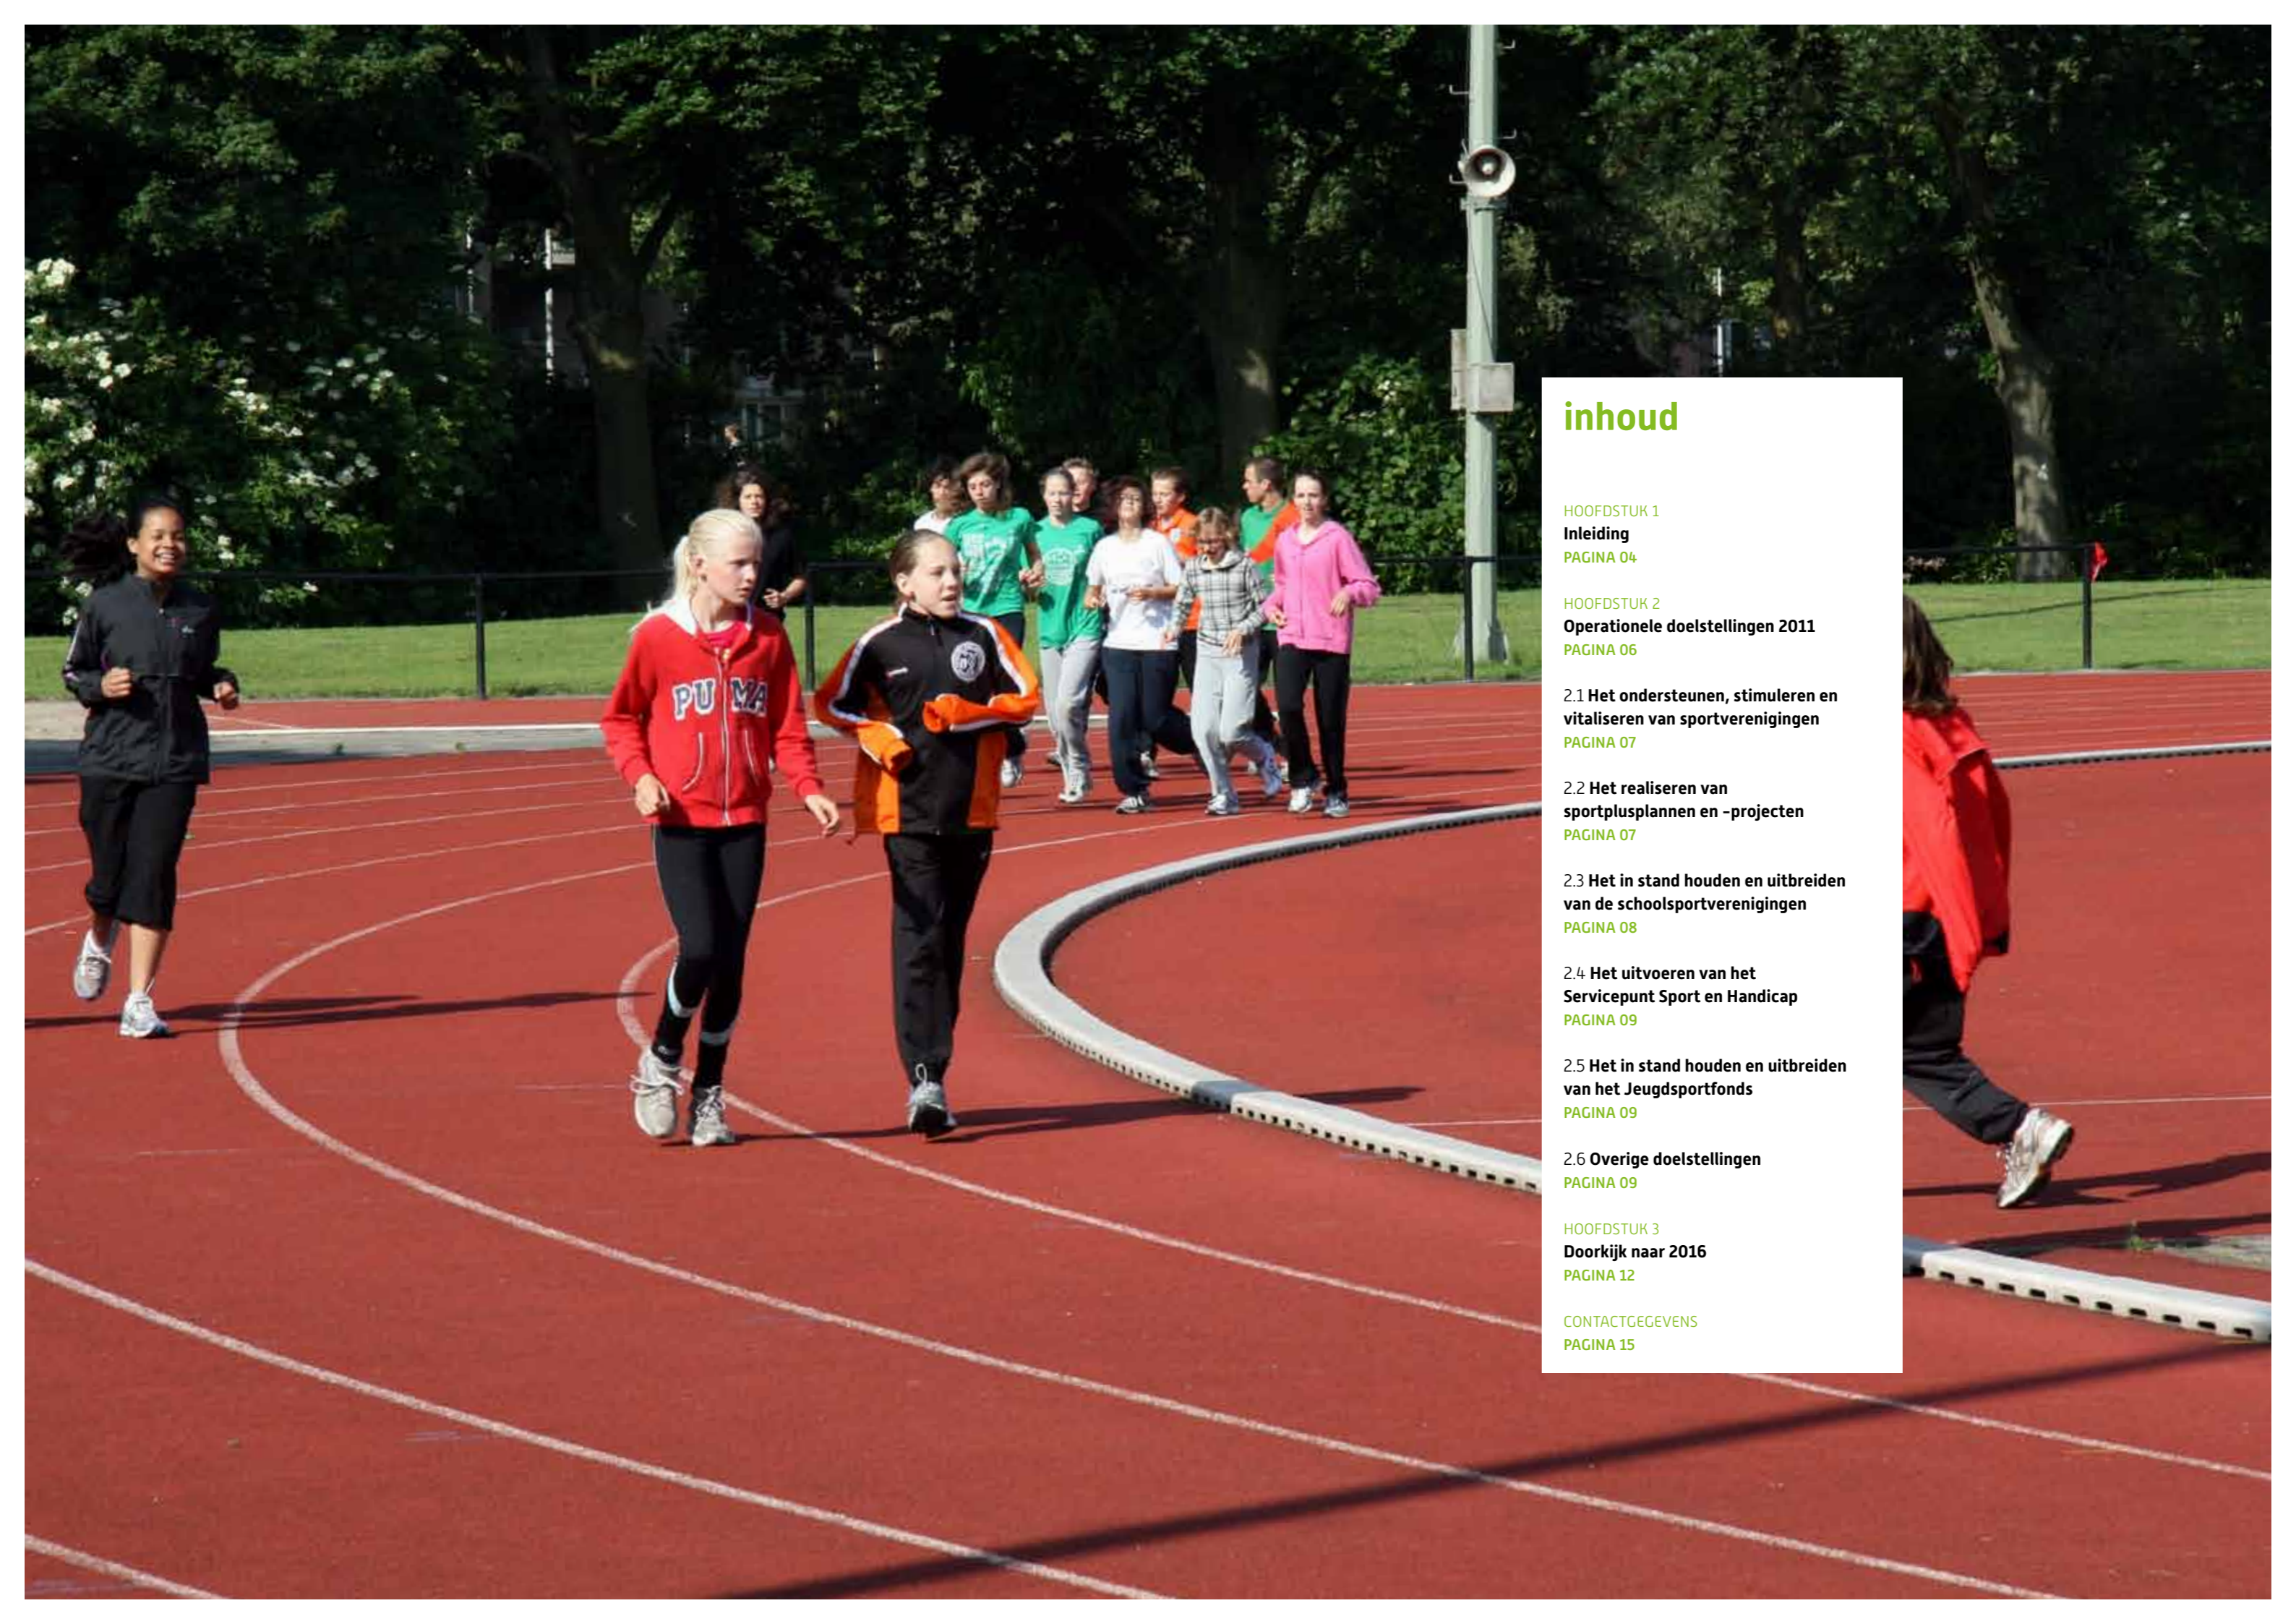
PUMA

inhoud

HOOFDSTUK 1
Inleiding
PAGINA 04

HOOFDSTUK 2
Operationele doelstellingen 2011
PAGINA 06

2.1 Het ondersteunen, stimuleren en vitaliseren van sportverenigingen
PAGINA 07

2.2 Het realiseren van sportplusplannen en -projecten
PAGINA 07

2.3 Het in stand houden en uitbreiden van de schoolsportverenigingen
PAGINA 08

2.4 Het uitvoeren van het Servicepunt Sport en Handicap
PAGINA 09

2.5 Het in stand houden en uitbreiden van het Jeugdsportfonds
PAGINA 09

2.6 Overige doelstellingen
PAGINA 09

HOOFDSTUK 3
Doorkijk naar 2016
PAGINA 12

CONTACTGEGEVENS
PAGINA 15